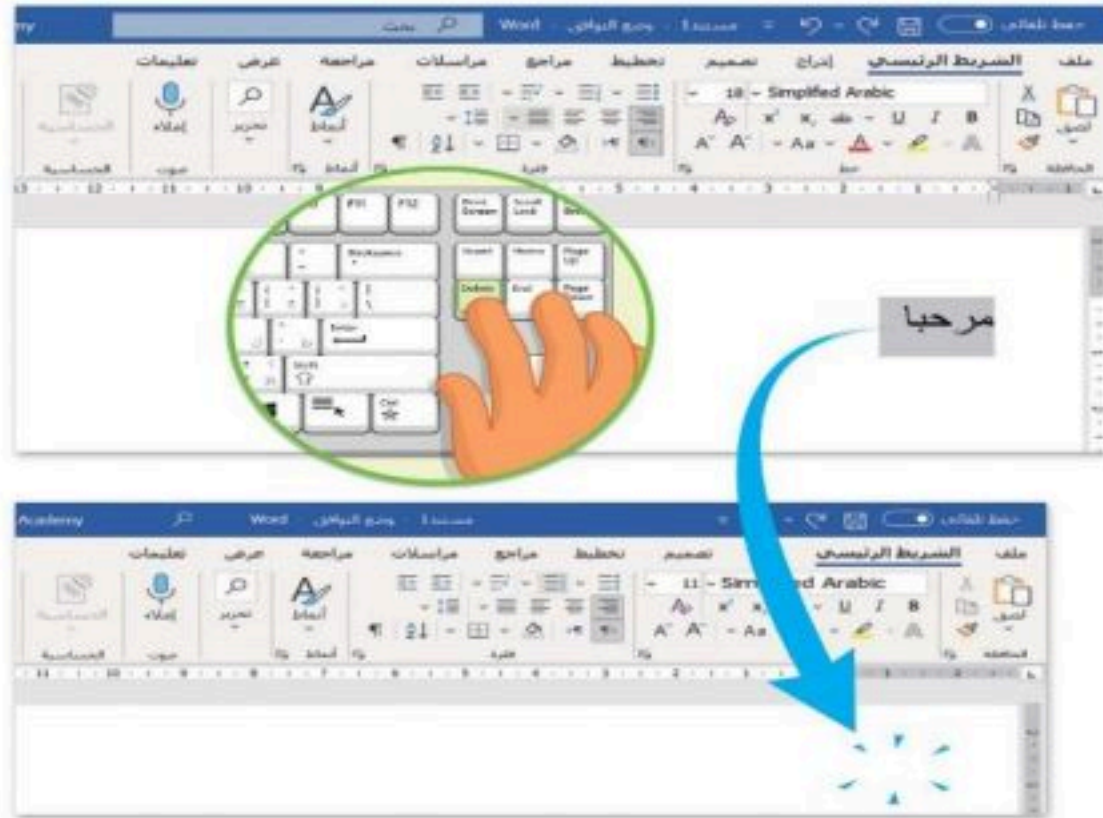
my بحث Word وضع التوافق - مستند1 حفظ تلقائي

ملف الشريط الرئيسي إدراج تصميم تخطيط مراجع مراسلات مراجعة عرض تعليمات

18 Simplified Arabic

لصق الحافظة خط فقرة أنماط تحرير إملاء صوت الحساسية

F11 F12 Print Screen Scroll Lock Break

Backspace Insert Home Page Up

Delete End Page Down

Enter

Shift

Ctrl

مرحبا

Academy Word وضع التوافق - مستند1 حفظ تلقائي

ملف الشريط الرئيسي تصميم تخطيط مراجع مراسلات مراجعة عرض تعليمات

11 Sim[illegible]ed Arabic

لصق الحافظة فقرة أنماط تحرير إملاء صوت الحساسية